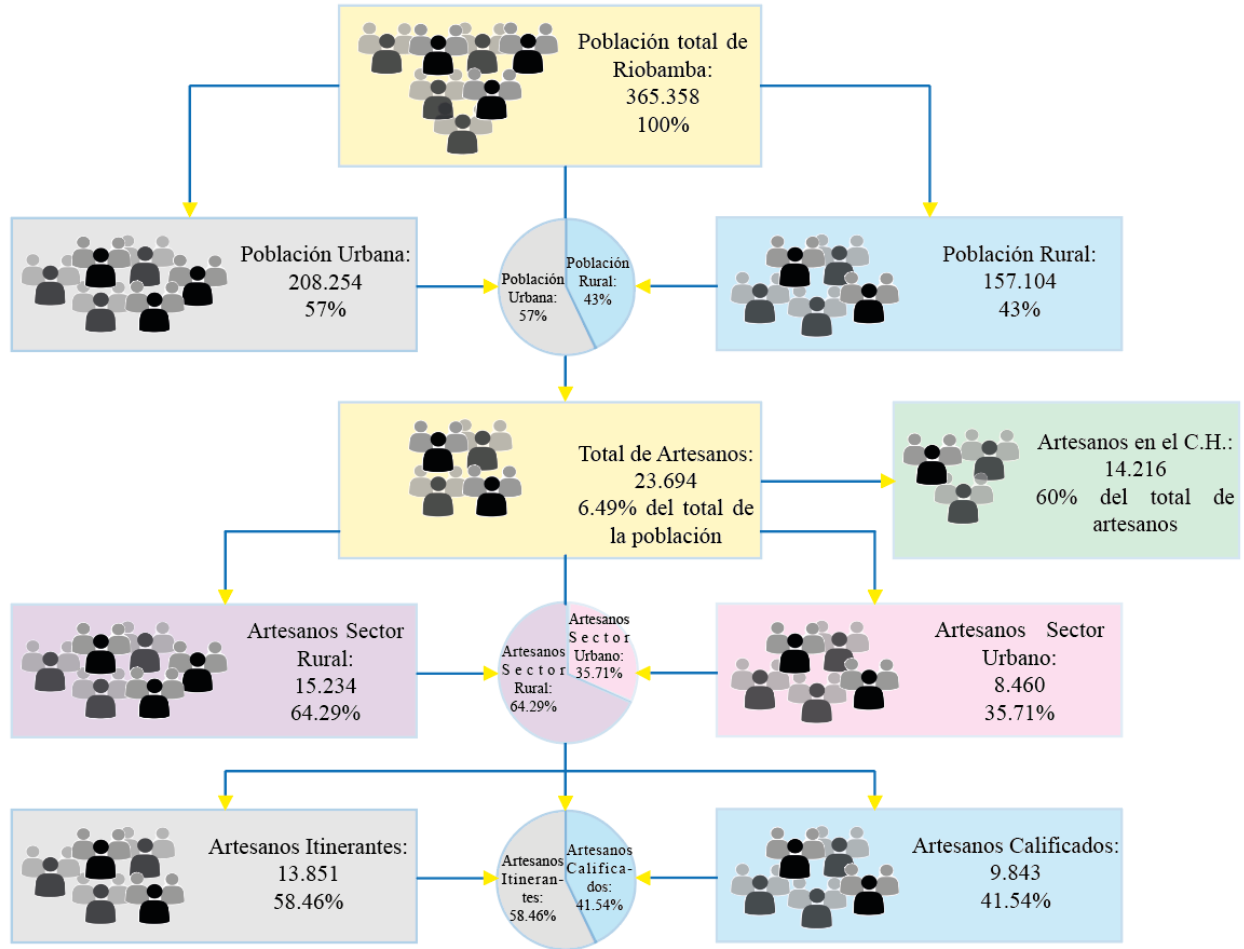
Población total de Riobamba:
365.358
100%

Población Urbana:
208.254
57%

Población Urbana: 57%

Población Rural: 43%

Población Rural:
157.104
43%

Total de Artesanos:
23.694
6.49% del total de la población

Artesanos en el C.H.:
14.216
60% del total de artesanos

Artesanos Sector Rural:
15.234
64.29%

Artesanos Sector Rural: 64.29%

Artesanos Sector Urbano: 35.71%

Artesanos Sector Urbano:
8.460
35.71%

Artesanos Itinerantes:
13.851
58.46%

Artesanos Itinerantes: 58.46%

Artesanos Calificados: 41.54%

Artesanos Calificados:
9.843
41.54%